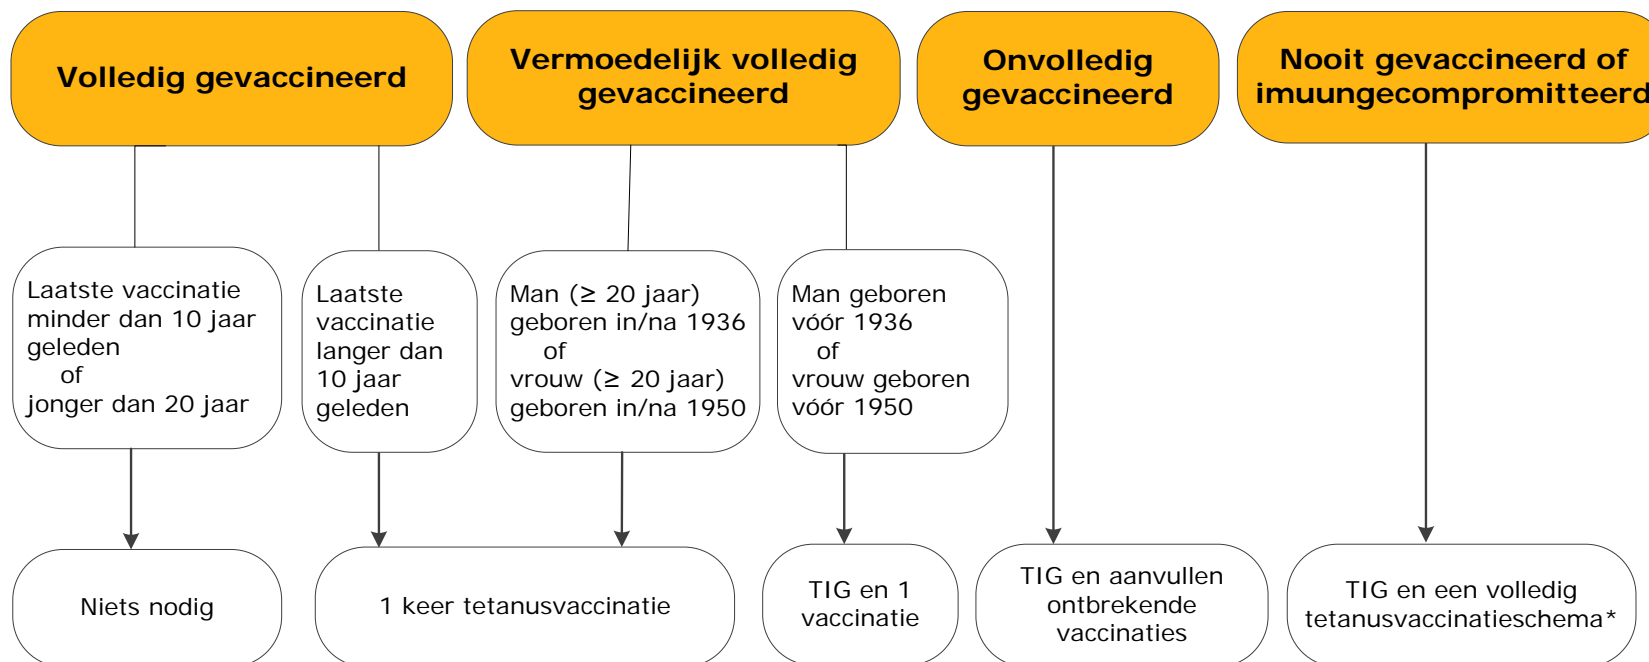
Volledig gevaccineerd

Vermoedelijk volledig gevaccineerd

Onvolledig gevaccineerd

Nooit gevaccineerd of imuungecompromitteerd

Laatste vaccinatie minder dan 10 jaar geleden
of
jonger dan 20 jaar

Laatste vaccinatie langer dan 10 jaar geleden

Man (≥ 20 jaar) geboren in/na 1936
of
vrouw (≥ 20 jaar) geboren in/na 1950

Man geboren vóór 1936
of
vrouw geboren vóór 1950

Niets nodig

1 keer tetanusvaccinatie

TIG en 1 vaccinatie

TIG en aanvullen ontbrekende vaccinaties

TIG en een volledig tetanusvaccinatieschema*